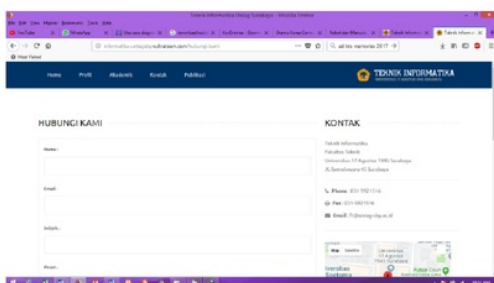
Teknik Informatika Untag Surabaya - Mozilla Firefox

File Edit View History Bookmarks Tools Help

YouTube | WhatsApp | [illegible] | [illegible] | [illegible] | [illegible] | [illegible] | Teknik Informatika

informatika.untag-sby.ac.id/hubungi-kami

Most Visited

Home Profil Akademik Kontak Publikasi

TEKNIK INFORMATIKA

HUBUNGI KAMI

Nama :

Email :

Subjek :

Pesan :

KONTAK

Teknik Informatika
Fakultas Teknik
Universitas 17 Agustus 1945 Surabaya
Jl. Semolowaru 45 Surabaya

Phone : 031 5921516

Fax : 031 5931516

Email : ft@untag-sby.ac.id

Map Satellite

Universitas 17 Agustus 1945 Surabaya